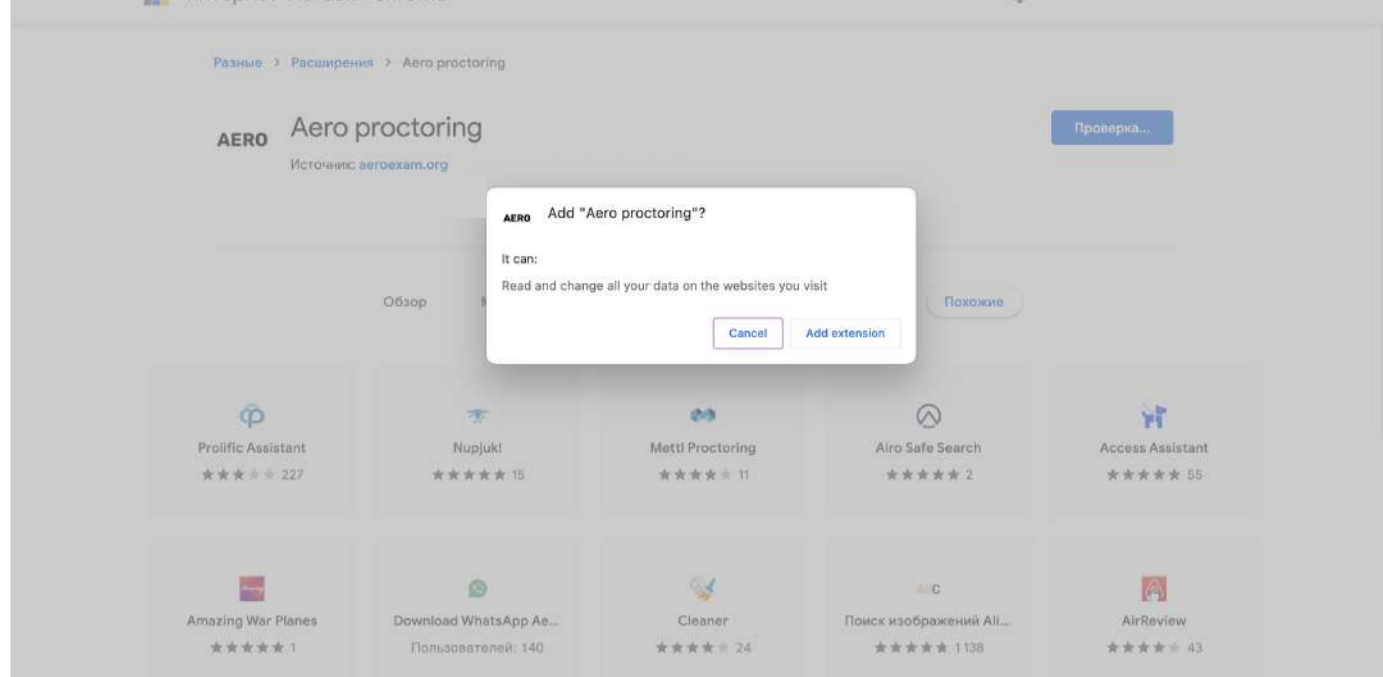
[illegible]

Разные > Расширения > Aero proctoring

AERO Aero proctoring

Источник: aeroexam.org

Проверка...

AERO Add "Aero proctoring"?

It can:

Read and change all your data on the websites you visit

Cancel Add extension

Обзор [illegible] Похожие

Prolific Assistant
227

Nupjuk!
15

Mettl Proctoring
11

Airo Safe Search
2

Access Assistant
55

Amazing War Planes
1

Download WhatsApp Ae...
Пользователей: 140

Cleaner
24

Поиск изображений Ali...
1138

AirReview
43